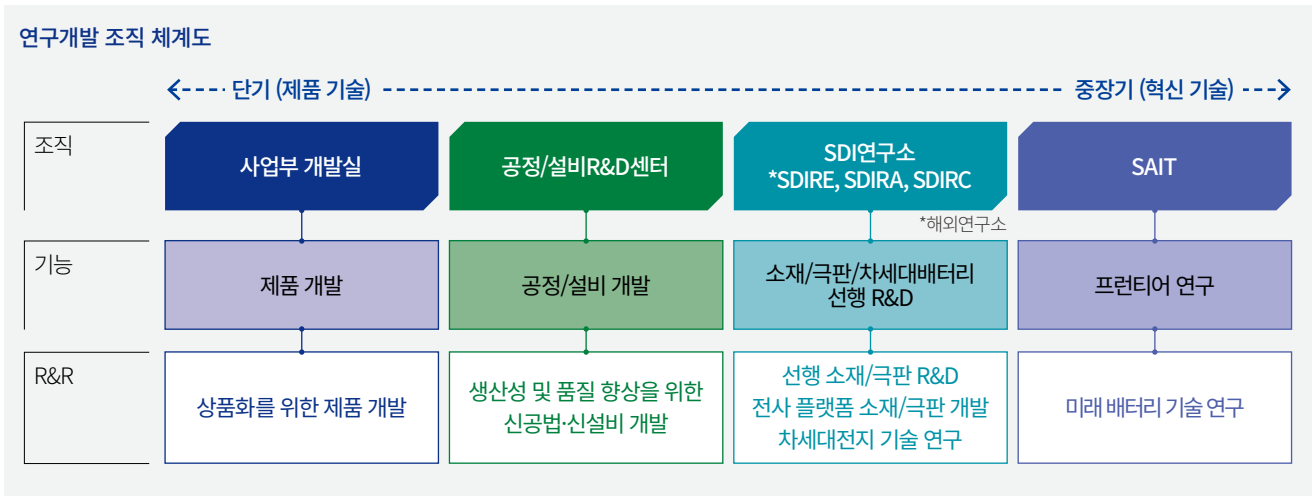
연구개발 조직 체계도

단기 (제품 기술)

중장기 (혁신 기술)

| | | | | |
|---|---|---|---|---|
| 조직 | 사업부 개발실 | 공정/설비R&D센터 | SDI연구소 *SDIRE, SDIRA, SDIRC | SAIT |
| 기능 | 제품 개발 | 공정/설비 개발 | 소재/극판/차세대배터리 선행 R&D | 프런티어 연구 |
| R&R | 상품화를 위한 제품 개발 | 생산성 및 품질 향상을 위한 신공법·신설비 개발 | 선행 소재/극판 R&D 전사 플랫폼 소재/극판 개발 차세대전지 기술 연구 | 미래 배터리 기술 연구 |

*해외연구소